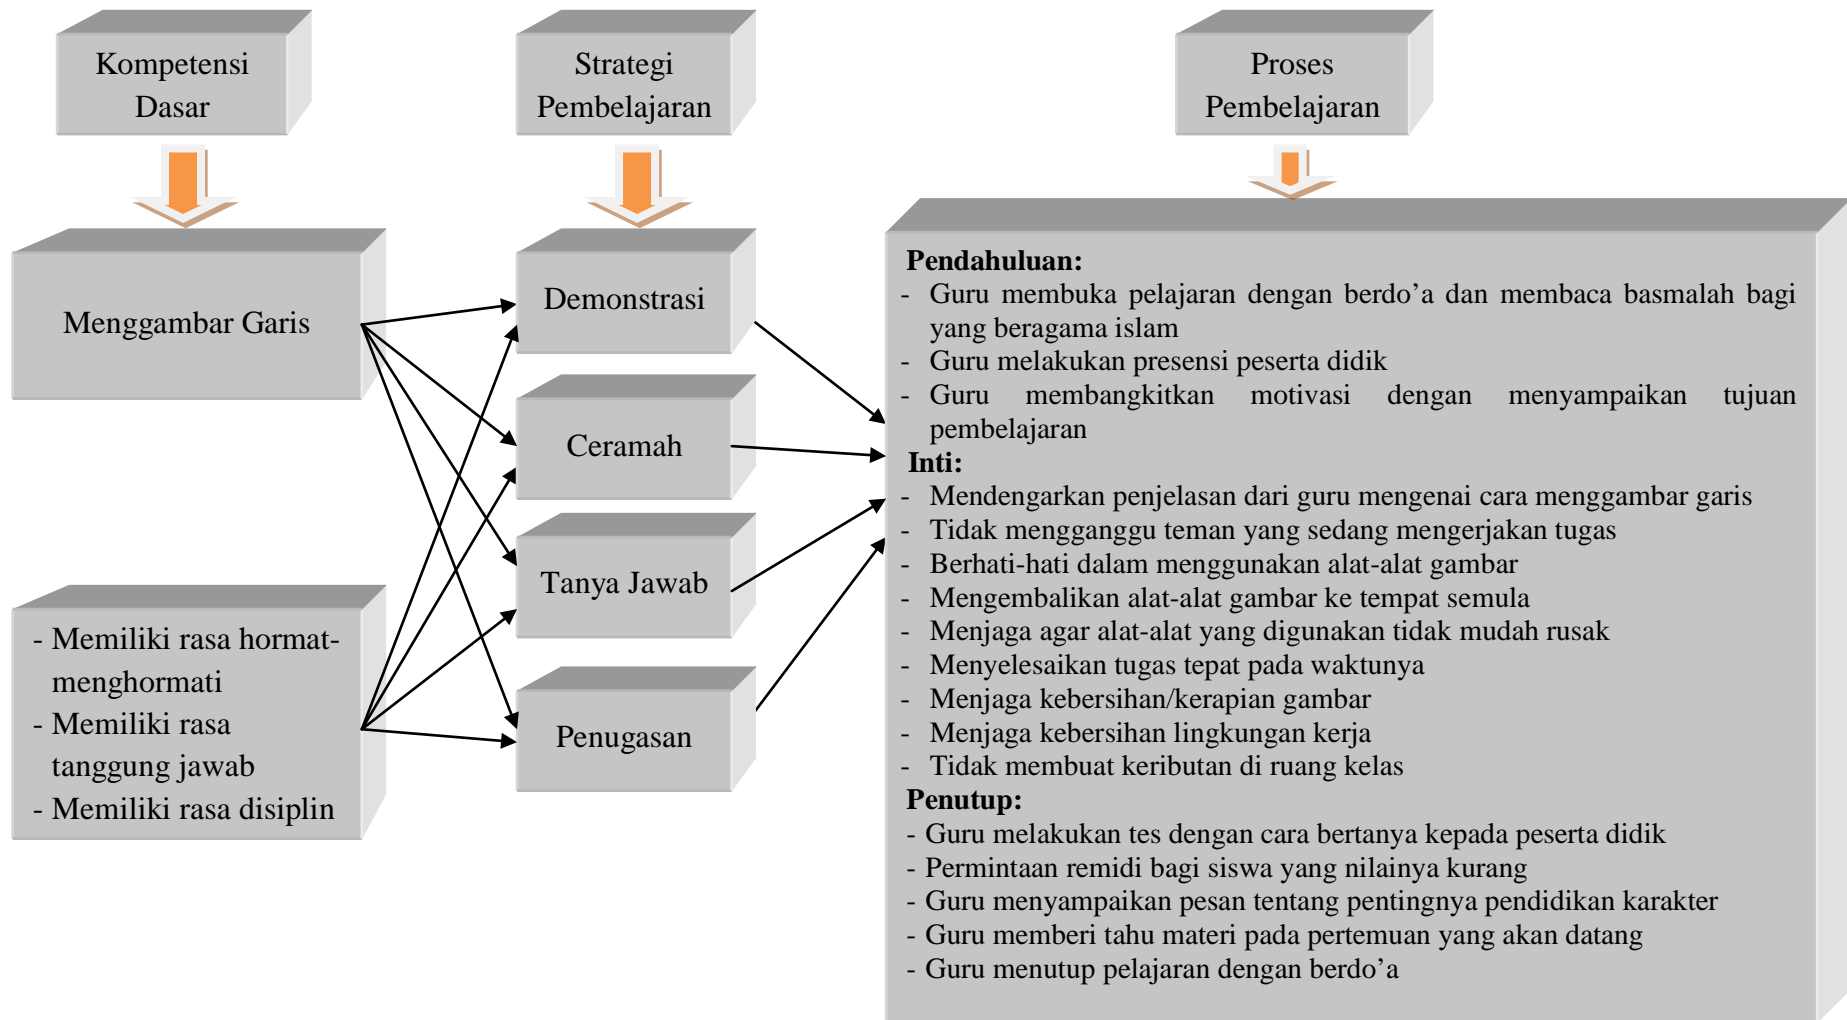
Kompetensi Dasar

Strategi Pembelajaran

Proses Pembelajaran

Menggambar Garis

- Memiliki rasa hormat-menghormati
- Memiliki rasa tanggung jawab
- Memiliki rasa disiplin

Demonstrasi

Ceramah

Tanya Jawab

Penugasan

**Pendahuluan:**
- Guru membuka pelajaran dengan berdo'a dan membaca basmalah bagi yang beragama islam
- Guru melakukan presensi peserta didik
- Guru membangkitkan motivasi dengan menyampaikan tujuan pembelajaran

**Inti:**
- Mendengarkan penjelasan dari guru mengenai cara menggambar garis
- Tidak mengganggu teman yang sedang mengerjakan tugas
- Berhati-hati dalam menggunakan alat-alat gambar
- Mengembalikan alat-alat gambar ke tempat semula
- Menjaga agar alat-alat yang digunakan tidak mudah rusak
- Menyelesaikan tugas tepat pada waktunya
- Menjaga kebersihan/kerapian gambar
- Menjaga kebersihan lingkungan kerja
- Tidak membuat keributan di ruang kelas

**Penutup:**
- Guru melakukan tes dengan cara bertanya kepada peserta didik
- Permintaan remidi bagi siswa yang nilainya kurang
- Guru menyampaikan pesan tentang pentingnya pendidikan karakter
- Guru memberi tahu materi pada pertemuan yang akan datang
- Guru menutup pelajaran dengan berdo'a